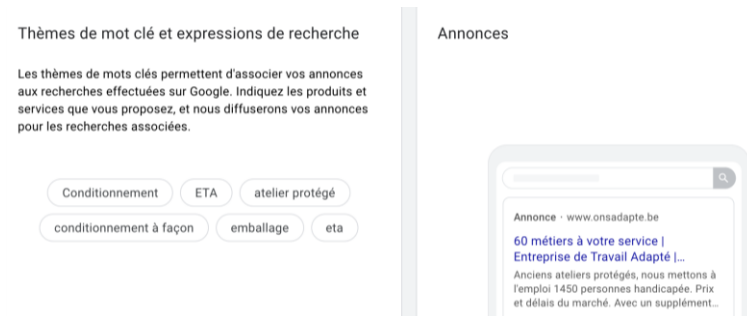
Thèmes de mot clé et expressions de recherche

Les thèmes de mots clés permettent d'associer vos annonces aux recherches effectuées sur Google. Indiquez les produits et services que vous proposez, et nous diffuserons vos annonces pour les recherches associées.

Conditionnement
ETA
atelier protégé
conditionnement à façon
emballage
eta

Annonces

Annonce · www.onsadapte.be

60 métiers à votre service | Entreprise de Travail Adapté |...

Anciens ateliers protégés, nous mettons à l'emploi 1450 personnes handicapée. Prix et délais du marché. Avec un supplément...